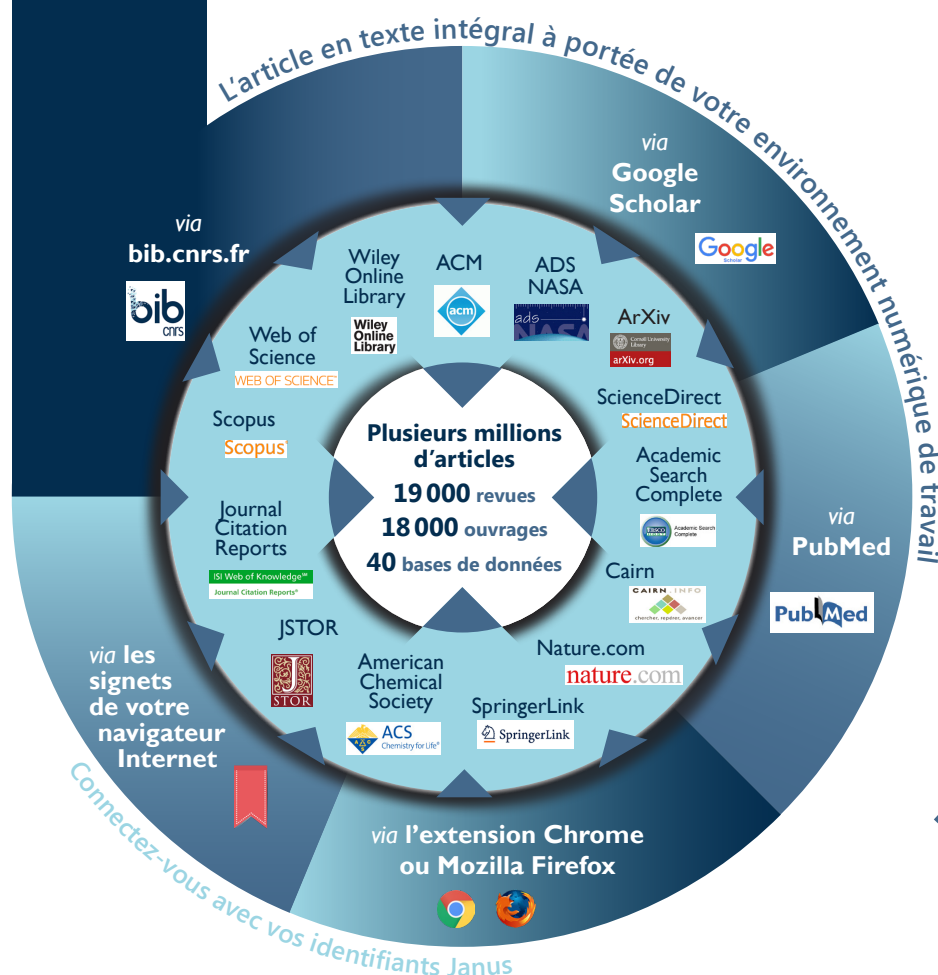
L'article en texte intégral à portée de votre environnement numérique de travail

via
Google Scholar

Google
Scholar

via
bib.cnrs.fr

bib
cnrs

Wiley Online Library

Wiley Online Library

ACM

acm

ADS NASA

ads NASA

ArXiv

Cornell University Library
arXiv.org

Web of Science

WEB OF SCIENCE

ScienceDirect

ScienceDirect

Scopus

Scopus

Plusieurs millions d'articles
19 000 revues
18 000 ouvrages
40 bases de données

Academic Search Complete

EBSCO Academic Search Complete

Journal Citation Reports

ISI Web of Knowledge
Journal Citation Reports

via
PubMed

PubMed

Cairn

CAIRN.INFO
chercher, repérer, avancer

JSTOR

JSTOR

American Chemical Society

ACS
Chemistry for Life

Nature.com

nature.com

SpringerLink

SpringerLink

via les signets de votre navigateur Internet

via l'extension Chrome ou Mozilla Firefox

Connectez-vous avec vos identifiants Janus